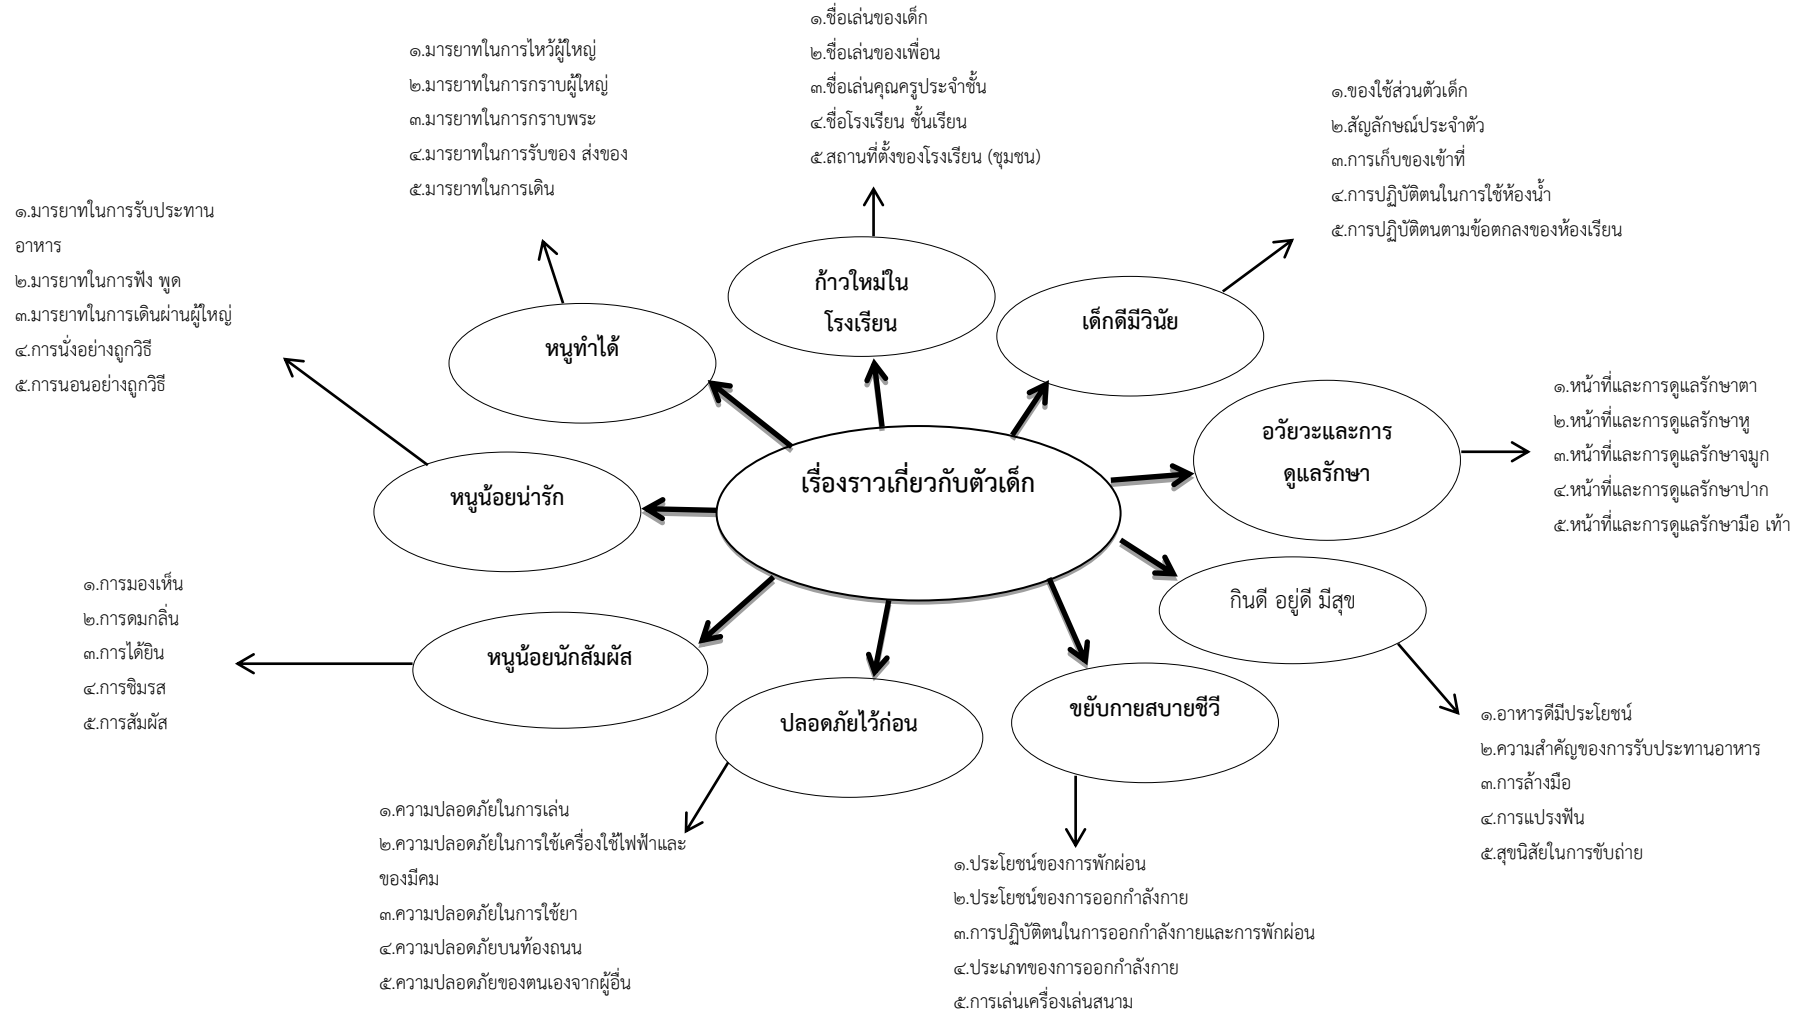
๑.ชื่อเล่นของเด็ก
๒.ชื่อเล่นของเพื่อน
๓.ชื่อเล่นคุณครูประจำชั้น
๔.ชื่อโรงเรียน ชั้นเรียน
๕.สถานที่ตั้งของโรงเรียน (ชุมชน)

๑.มารยาทในการไหว้ผู้ใหญ่
๒.มารยาทในการกราบผู้ใหญ่
๓.มารยาทในการกราบพระ
๔.มารยาทในการรับของ ส่งของ
๕.มารยาทในการเดิน

๑.ของใช้ส่วนตัวเด็ก
๒.สัญลักษณ์ประจำตัว
๓.การเก็บของเข้าที่
๔.การปฏิบัติตนในการใช้ห้องน้ำ
๕.การปฏิบัติตนตามข้อตกลงของห้องเรียน

๑.มารยาทในการรับประทานอาหาร
๒.มารยาทในการฟัง พูด
๓.มารยาทในการเดินผ่านผู้ใหญ่
๔.การนั่งอย่างถูกวิธี
๕.การนอนอย่างถูกวิธี

ก้าวใหม่ในโรงเรียน

หนูทำได้

เด็กดีมีวินัย

๑.หน้าที่และการดูแลรักษาตา
๒.หน้าที่และการดูแลรักษาหู
๓.หน้าที่และการดูแลรักษาจมูก
๔.หน้าที่และการดูแลรักษาปาก
๕.หน้าที่และการดูแลรักษามือ เท้า

อวัยวะและการดูแลรักษา

เรื่องราวเกี่ยวกับตัวเด็ก

หนูน้อยน่ารัก

กินดี อยู่ดี มีสุข

๑.การมองเห็น
๒.การดมกลิ่น
๓.การได้ยิน
๔.การชิมรส
๕.การสัมผัส

หนูน้อยนักสัมผัส

ปลอดภัยไว้ก่อน

ขยับกายสบายชีวี

๑.อาหารดีมีประโยชน์
๒.ความสำคัญของการรับประทานอาหาร
๓.การล้างมือ
๔.การแปรงฟัน
๕.สุขนิสัยในการขับถ่าย

๑.ความปลอดภัยในการเล่น
๒.ความปลอดภัยในการใช้เครื่องใช้ไฟฟ้าและของมีคม
๓.ความปลอดภัยในการใช้ยา
๔.ความปลอดภัยบนท้องถนน
๕.ความปลอดภัยของตนเองจากผู้อื่น

๑.ประโยชน์ของการพักผ่อน
๒.ประโยชน์ของการออกกำลังกาย
๓.การปฏิบัติตนในการออกกำลังกายและการพักผ่อน
๔.ประเภทของการออกกำลังกาย
๕.การเล่นเครื่องเล่นสนาม